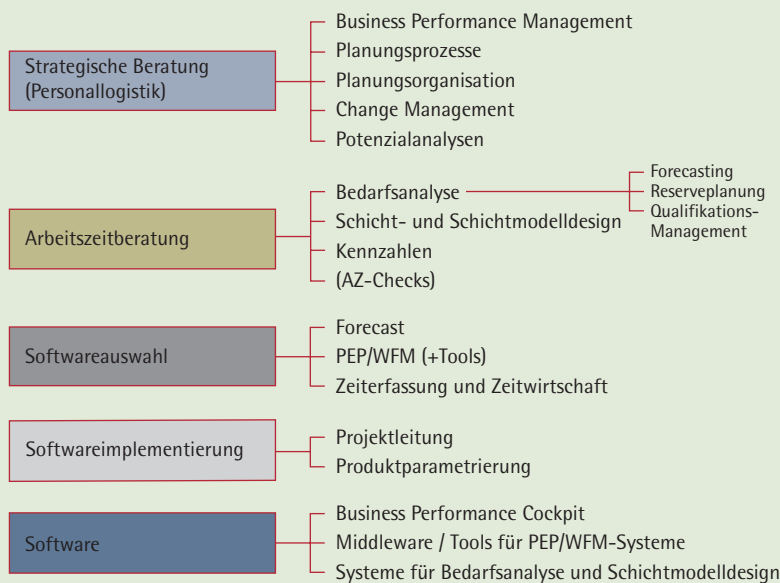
Strategische Beratung (Personallogistik)

Business Performance Management
Planungsprozesse
Planungsorganisation
Change Management
Potenzialanalysen

Arbeitszeitberatung

Bedarfsanalyse
Forecasting
Reserveplanung
Qualifikations-Management
Schicht- und Schichtmodelldesign
Kennzahlen
(AZ-Checks)

Softwareauswahl

Forecast
PEP/WFM (+Tools)
Zeiterfassung und Zeitwirtschaft

Softwareimplementierung

Projektleitung
Produktparametrierung

Software

Business Performance Cockpit
Middleware / Tools für PEP/WFM-Systeme
Systeme für Bedarfsanalyse und Schichtmodelldesign